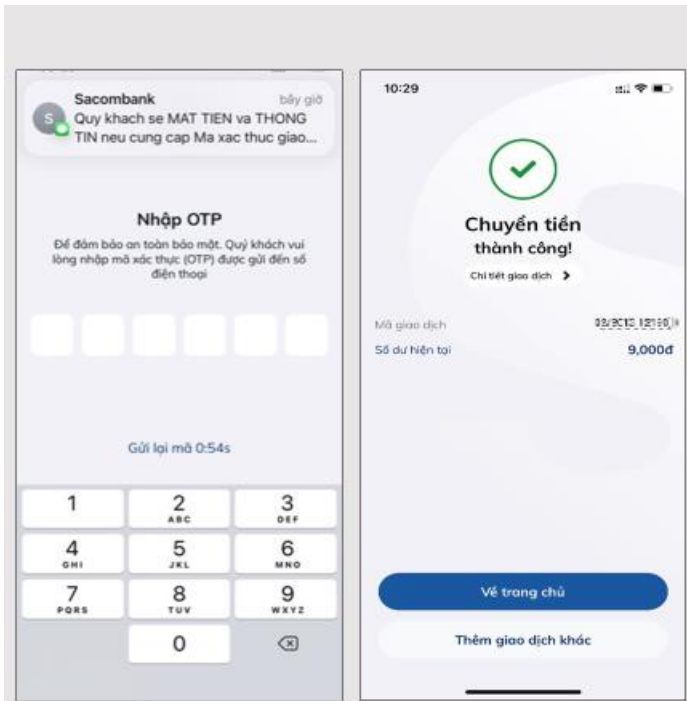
Sacombank
bây giờ
Quy khach se MAT TIEN va THONG TIN neu cung cap Ma xac thuc giao...

Nhập OTP
Để đảm bảo an toàn bảo mật. Quý khách vui lòng nhập mã xác thực (OTP) được gửi đến số điện thoại

Gửi lại mã 0:54s

1
2 ABC
3 DEF
4 GHI
5 JKL
6 MNO
7 PQRS
8 TUV
9 WXYZ
0

10:29

Chuyển tiền thành công!
Chi tiết giao dịch

Mã giao dịch
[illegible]
Số dư hiện tại
9,000đ

Về trang chủ
Thêm giao dịch khác